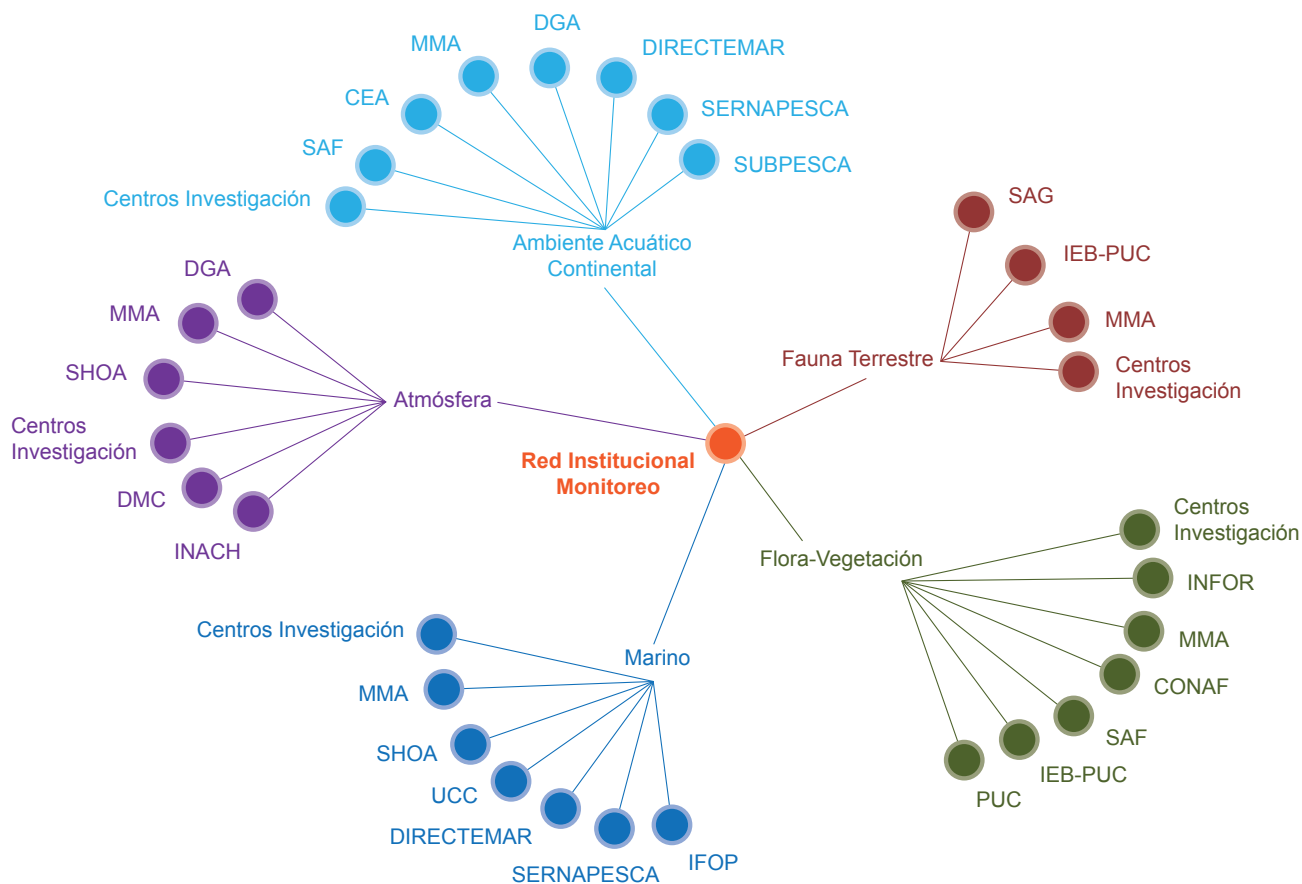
Red Institucional Monitoreo

Ambiente Acuático Continental
Centros Investigación
SAF
CEA
MMA
DGA
DIRECTEMAR
SERNAPESCA
SUBPESCA

Fauna Terrestre
SAG
IEB-PUC
MMA
Centros Investigación

Atmósfera
DGA
MMA
SHOA
Centros Investigación
DMC
INACH

Flora-Vegetación
Centros Investigación
INFOR
MMA
CONAF
SAF
IEB-PUC
PUC

Marino
Centros Investigación
MMA
SHOA
UCC
DIRECTEMAR
SERNAPESCA
IFOP